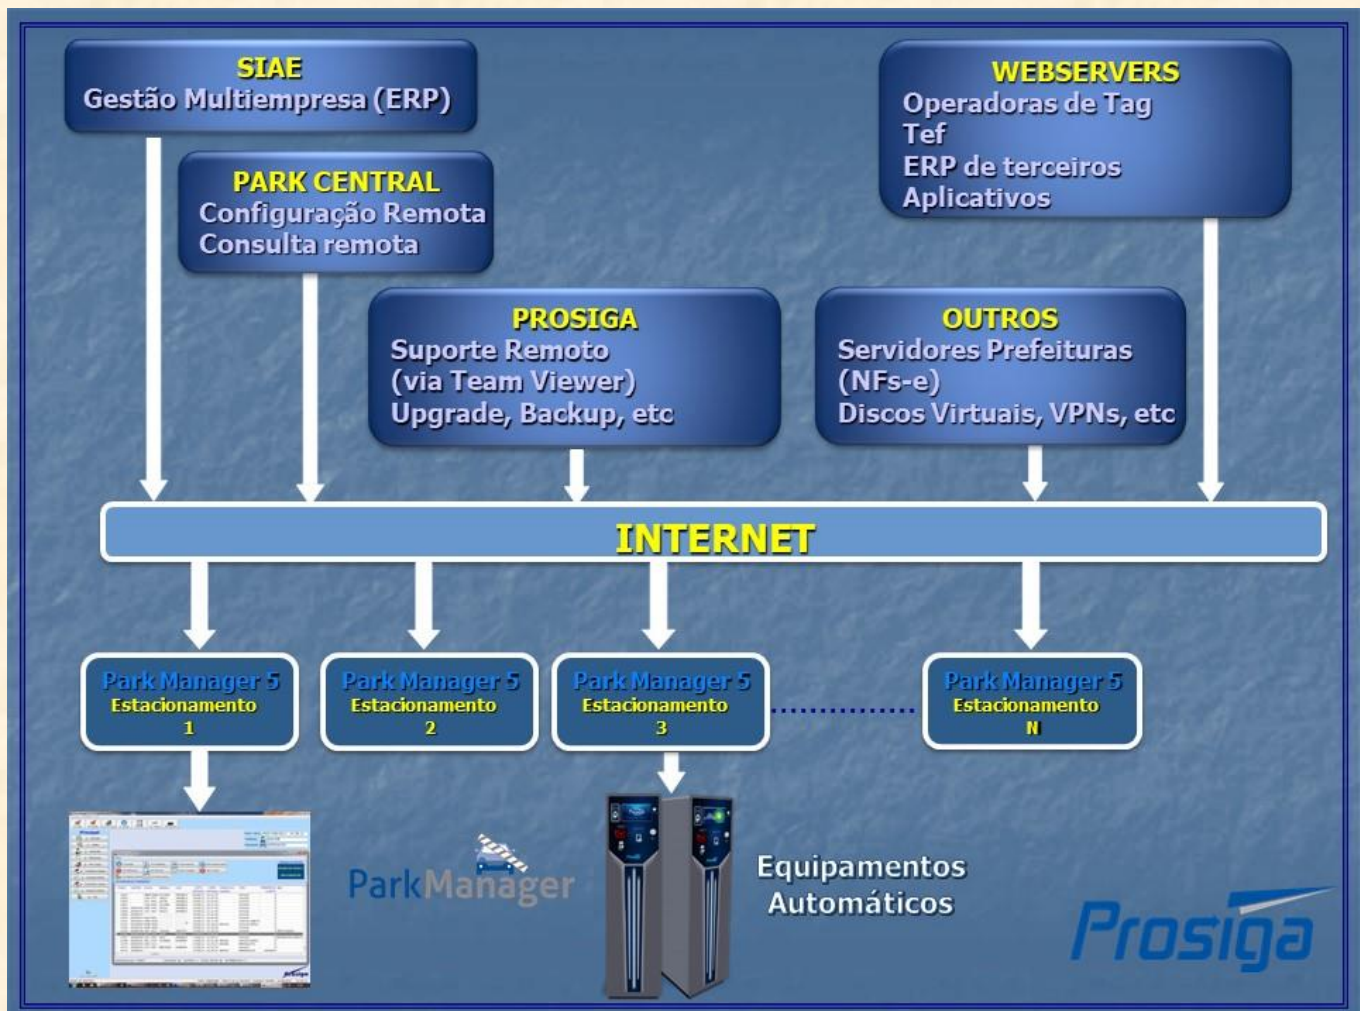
SIAE
Gestão Multiempresa (ERP)

PARK CENTRAL
Configuração Remota
Consulta remota

WEBSERVERS
Operadoras de Tag
Tef
ERP de terceiros
Aplicativos

PROSIGA
Suporte Remoto
(via Team Viewer)
Upgrade, Backup, etc

OUTROS
Servidores Prefeituras
(NFs-e)
Discos Virtuais, VPNs, etc

INTERNET

Park Manager 5
Estacionamento
1

Park Manager 5
Estacionamento
2

Park Manager 5
Estacionamento
3

Park Manager 5
Estacionamento
N

ParkManager

Equipamentos
Automáticos

Prosiga